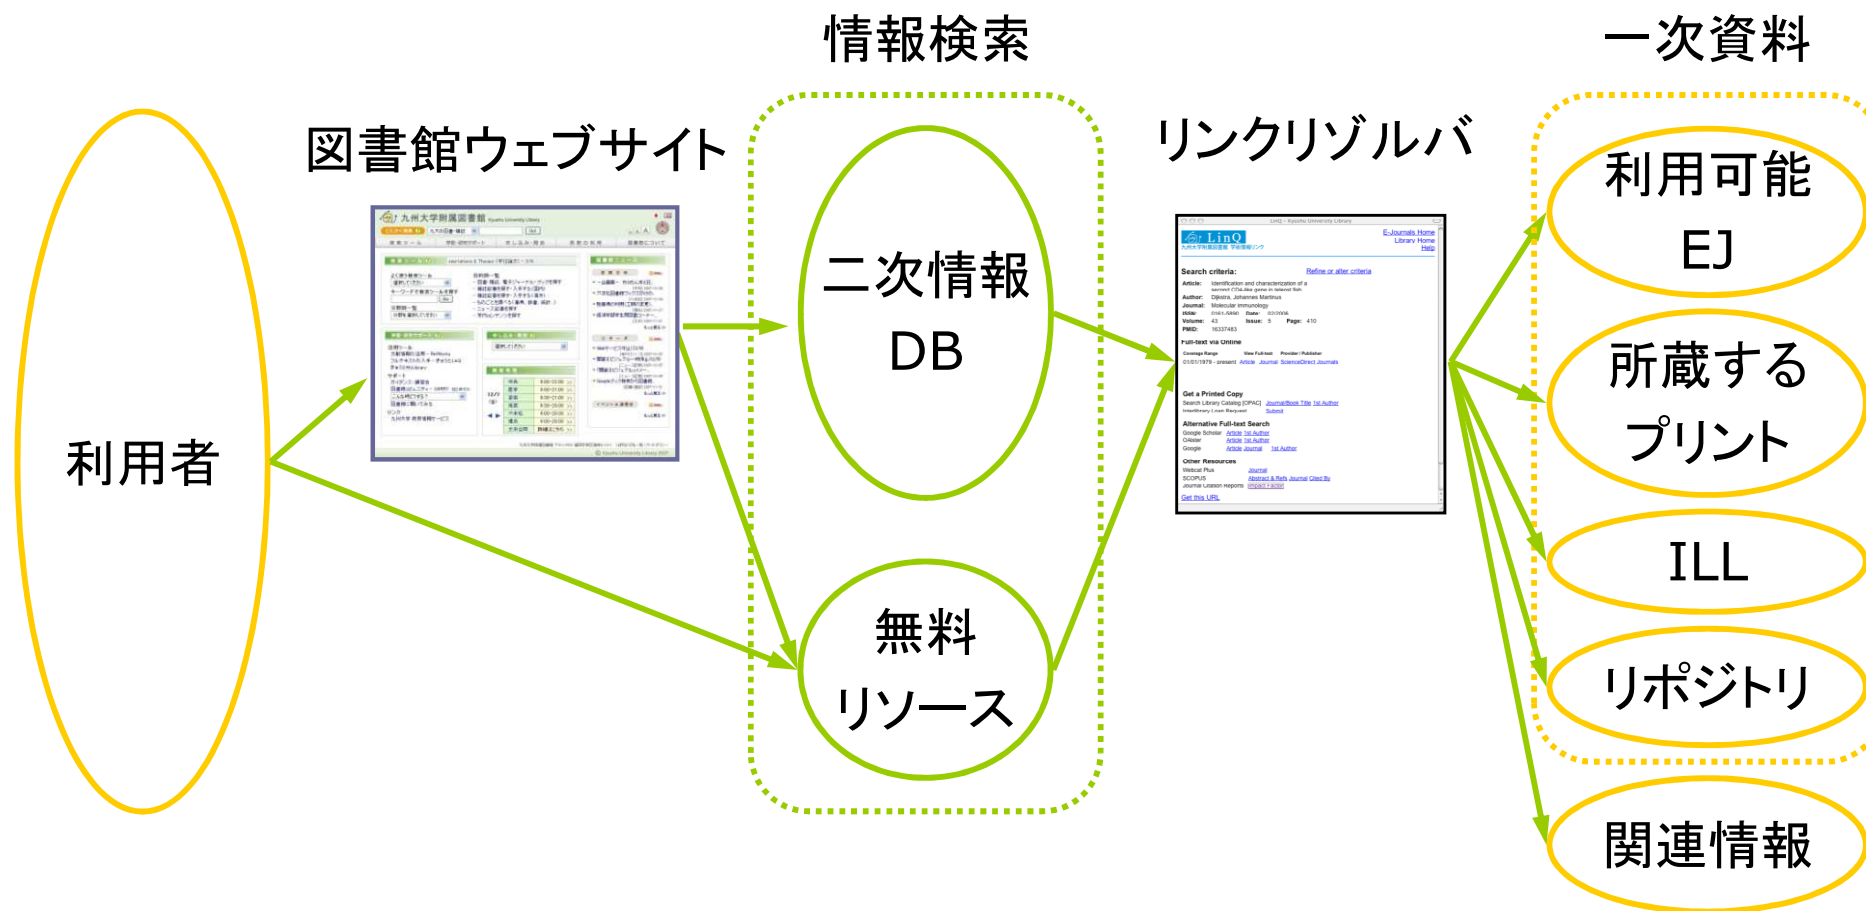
情報検索

一次資料

図書館ウェブサイト

リンクリゾルバ

利用者

二次情報
DB

無料
リソース

利用可能
EJ

所蔵する
プリント

ILL

リポジトリ

関連情報

九州大学附属図書館

LinQ

Search criteria:

Article:

Author:

Journal:

Volume:

PMID:

Full-text via Online

Get a Printed Copy

Alternative Full-text Search

Other Resources

Get this URL